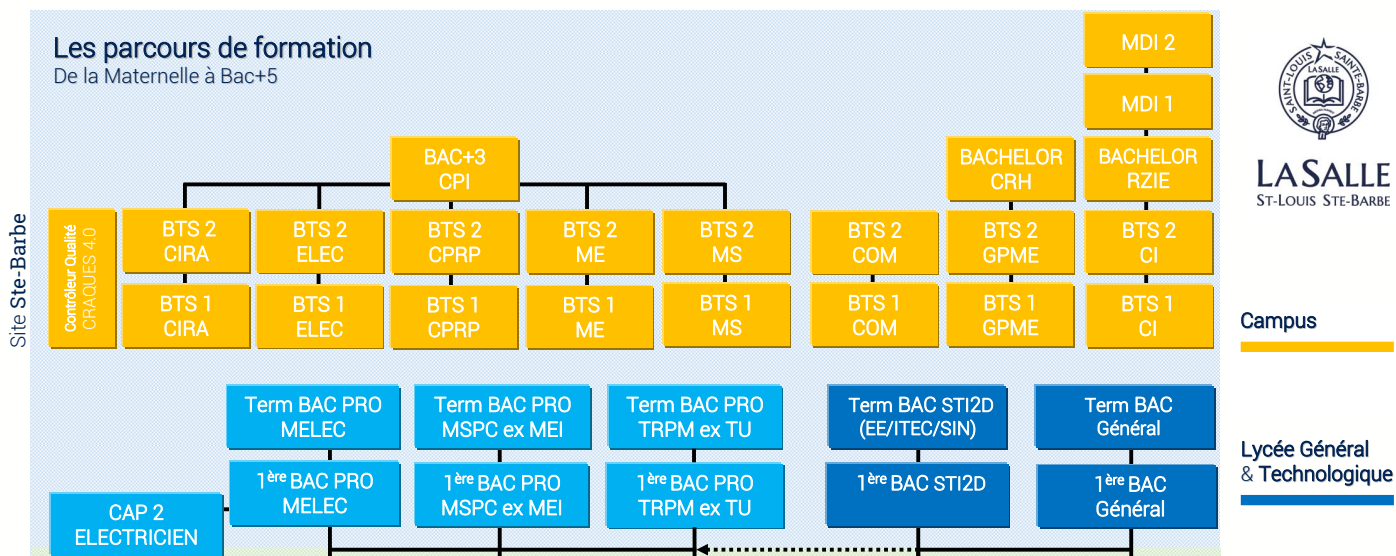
Les parcours de formation
De la Maternelle à Bac+5

MDI 2

MDI 1

BAC+3
CPI

BACHELOR
CRH

BACHELOR
RZIE

Site Ste-Barbe

Contrôleur Qualité
CRAQUES 4.0

BTS 2
CIRA

BTS 2
ELEC

BTS 2
CPRP

BTS 2
ME

BTS 2
MS

BTS 2
COM

BTS 2
GPME

BTS 2
CI

BTS 1
CIRA

BTS 1
ELEC

BTS 1
CPRP

BTS 1
ME

BTS 1
MS

BTS 1
COM

BTS 1
GPME

BTS 1
CI

Term BAC PRO
MELEC

Term BAC PRO
MSPC ex MEI

Term BAC PRO
TRPM ex TU

Term BAC STI2D
(EE/ITEC/SIN)

Term BAC
Général

$1^{ère}$ BAC PRO
MELEC

$1^{ère}$ BAC PRO
MSPC ex MEI

$1^{ère}$ BAC PRO
TRPM ex TU

$1^{ère}$ BAC STI2D

$1^{ère}$ BAC
Général

CAP 2
ELECTRICIEN

SAINT-LOUIS SAINTE-BARBE
LaSalle

LASALLE
ST-LOUIS STE-BARBE

Campus

Lycée Général
& Technologique